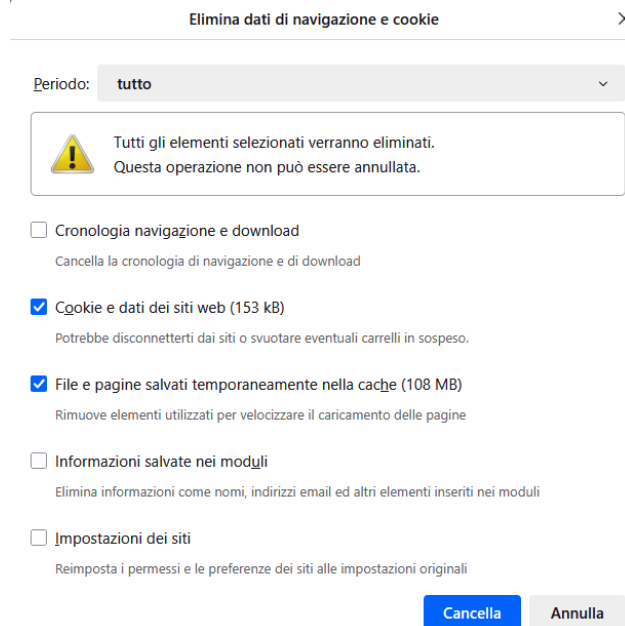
Elimina dati di navigazione e cookie

Periodo: tutto

Tutti gli elementi selezionati verranno eliminati.
Questa operazione non può essere annullata.

Cronologia navigazione e download
Cancella la cronologia di navigazione e di download

Cookie e dati dei siti web (153 kB)
Potrebbe disconnetterti dai siti o svuotare eventuali carrelli in sospeso.

File e pagine salvati temporaneamente nella cache (108 MB)
Rimuove elementi utilizzati per velocizzare il caricamento delle pagine

Informazioni salvate nei moduli
Elimina informazioni come nomi, indirizzi email ed altri elementi inseriti nei moduli

Impostazioni dei siti
Reimposta i permessi e le preferenze dei siti alle impostazioni originali

Cancella Annulla